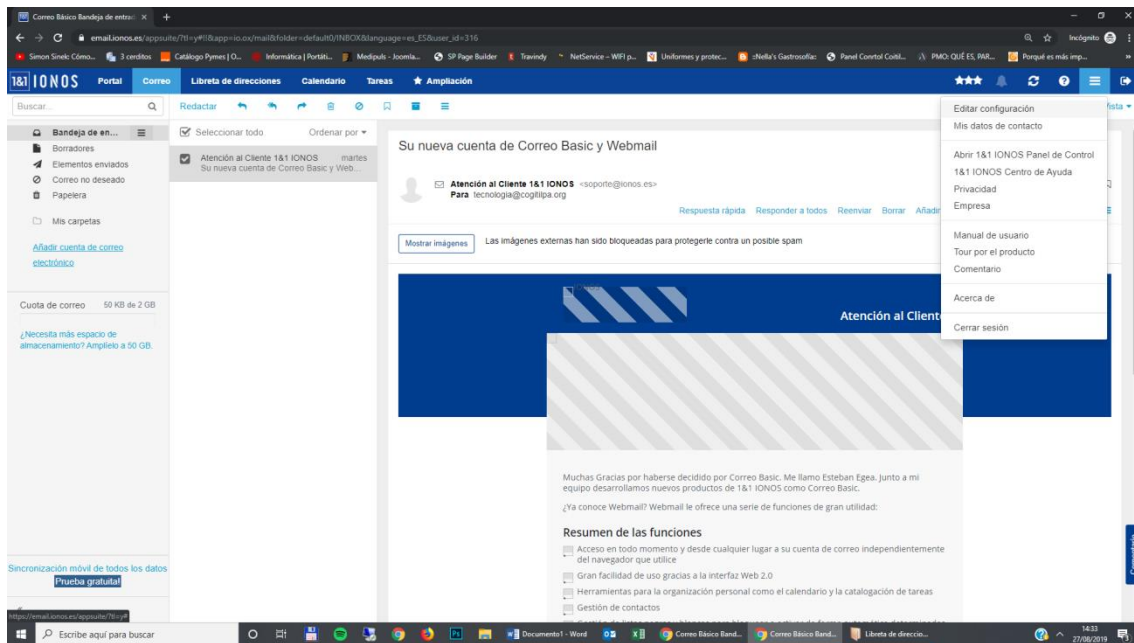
Correo Básico Bandeja de entrad ×  +

email.ionos.es/appsuite/?tl=y#!!&app=io.ox/mail&folder=default0/INBOX&language=es_ES&user_id=316

Incógnito

Simon Sinek: Cómo... 3 creditos Catálogo Pymes | O... Informática | Portáti... Medipuls - Joomla... SP Page Builder Travindy NetService – WIFI p... Uniformes y protec... :Nella's Gastrosofia: Panel Control Coitil... PMO: QUÉ ES, PAR... Porqué es más imp...

1&1 IONOS Portal Correo Libreta de direcciones Calendario Tareas ★ Ampliación

Buscar...

Redactar

Vista

Bandeja de en...
Borradores
Elementos enviados
Correo no deseado
Papelera

Mis carpetas

Añadir cuenta de correo electrónico

Cuota de correo 50 KB de 2 GB

¿Necesita más espacio de almacenamiento? Amplíelo a 50 GB.

Sincronización móvil de todos los datos
Prueba gratuita!

Seleccionar todo Ordenar por

Atención al Cliente 1&1 IONOS martes
Su nueva cuenta de Correo Basic y Web...

Su nueva cuenta de Correo Basic y Webmail

Atención al Cliente 1&1 IONOS <soporte@ionos.es>
Para tecnologia@cogitilpa.org

Respuesta rápida Responder a todos Reenviar Borrar Añadir

Mostrar imágenes Las imágenes externas han sido bloqueadas para protegerle contra un posible spam

Atención al Client

Muchas Gracias por haberse decidido por Correo Basic. Me llamo Esteban Egea. Junto a mi equipo desarrollamos nuevos productos de 1&1 IONOS como Correo Basic.

¿Ya conoce Webmail? Webmail le ofrece una serie de funciones de gran utilidad:

Resumen de las funciones

Acceso en todo momento y desde cualquier lugar a su cuenta de correo independientemente del navegador que utilice

Gran facilidad de uso gracias a la interfaz Web 2.0

Herramientas para la organización personal como el calendario y la catalogación de tareas

Gestión de contactos

Editar configuración
Mis datos de contacto
Abrir 1&1 IONOS Panel de Control
1&1 IONOS Centro de Ayuda
Privacidad
Empresa
Manual de usuario
Tour por el producto
Comentario
Acerca de
Cerrar sesión

https://email.ionos.es/appsuite/?tl=y#

Escribe aquí para buscar

Documento1 - Word Correo Básico Band... Correo Básico Band... Libreta de direccio...

14:33
27/08/2019